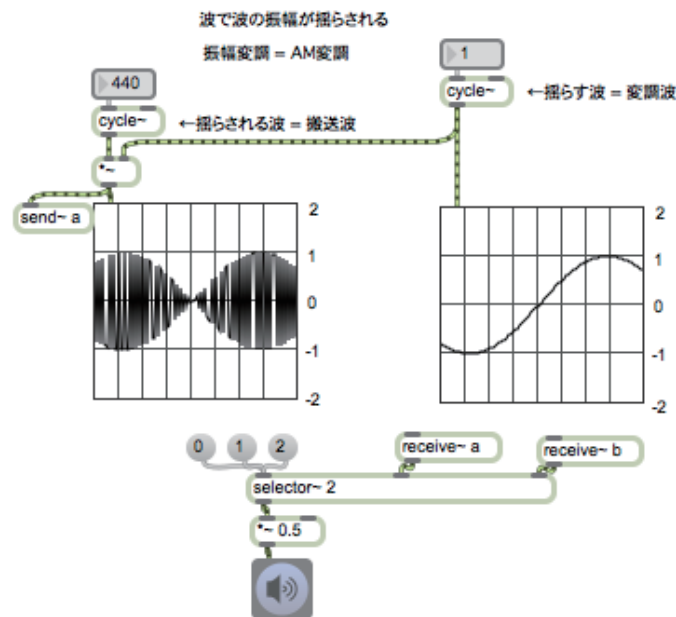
波で波の振幅が揺らされる

振幅変調 = AM変調

440

cycle~

←揺らされる波 = 搬送波

1

cycle~

←揺らす波 = 変調波

*~

send~ a

2
1
0
-1
-2

2
1
0
-1
-2

0 1 2

receive~ a

receive~ b

selector~ 2

*~ 0.5